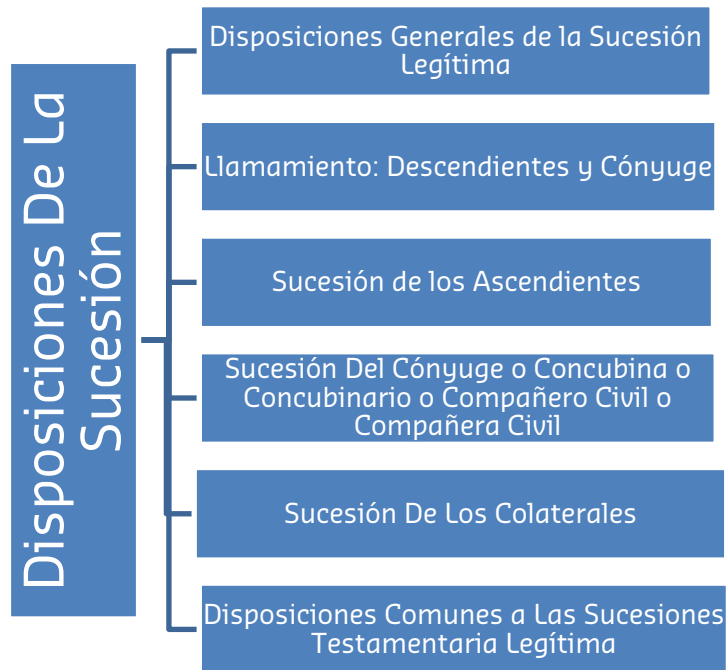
Disposiciones De La Sucesión

Disposiciones Generales de la Sucesión Legítima

Llamamiento: Descendientes y Cónyuge

Sucesión de los Ascendientes

Sucesión Del Cónyuge o Concubina o Concubinario o Compañero Civil o Compañera Civil

Sucesión De Los Colaterales

Disposiciones Comunes a Las Sucesiones Testamentaria Legítima